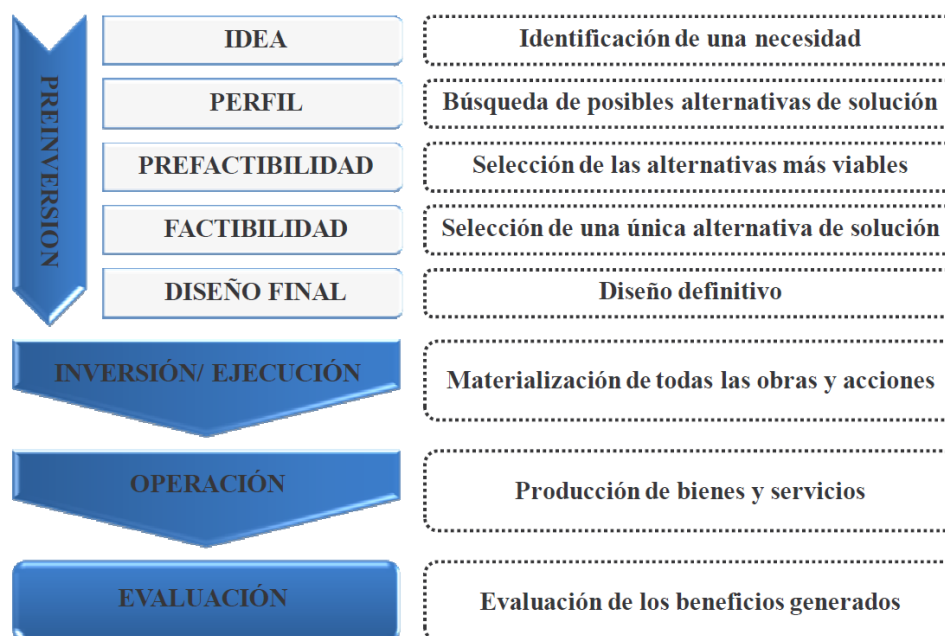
PREINVERSION

IDEA

Identificación de una necesidad

PERFIL

Búsqueda de posibles alternativas de solución

PREFACTIBILIDAD

Selección de las alternativas más viables

FACTIBILIDAD

Selección de una única alternativa de solución

DISEÑO FINAL

Diseño definitivo

INVERSIÓN/ EJECUCIÓN

Materialización de todas las obras y acciones

OPERACIÓN

Producción de bienes y servicios

EVALUACIÓN

Evaluación de los beneficios generados